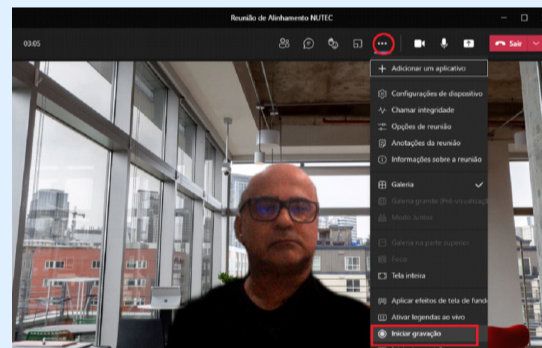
Reunião de Alinhamento NUTEC

03:05

Sair

Adicionar um aplicativo

Configurações de dispositivo
Chamar integridade
Opções de reunião
Anotações da reunião
Informações sobre a reunião

Galeria
Galeria grande (Pré-visualização)
Modo Juntos

Galeria na parte superior
Focar
Tela inteira

Aplicar efeitos de tela de fundo
Ativar legendas ao vivo
Iniciar gravação